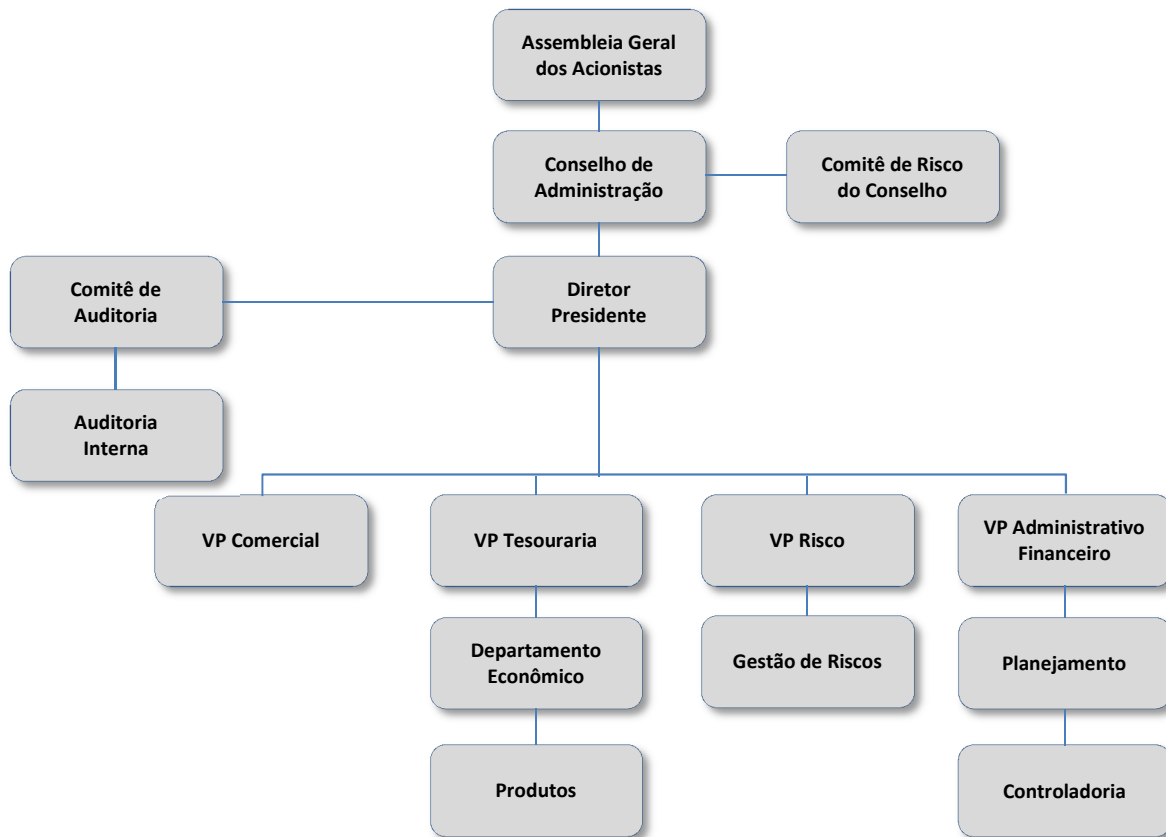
Assembleia Geral dos Acionistas

Conselho de Administração

Comitê de Risco do Conselho

Comitê de Auditoria

Diretor Presidente

Auditoria Interna

VP Comercial

VP Tesouraria

VP Risco

VP Administrativo Financeiro

Departamento Econômico

Gestão de Riscos

Planejamento

Produtos

Controladoria